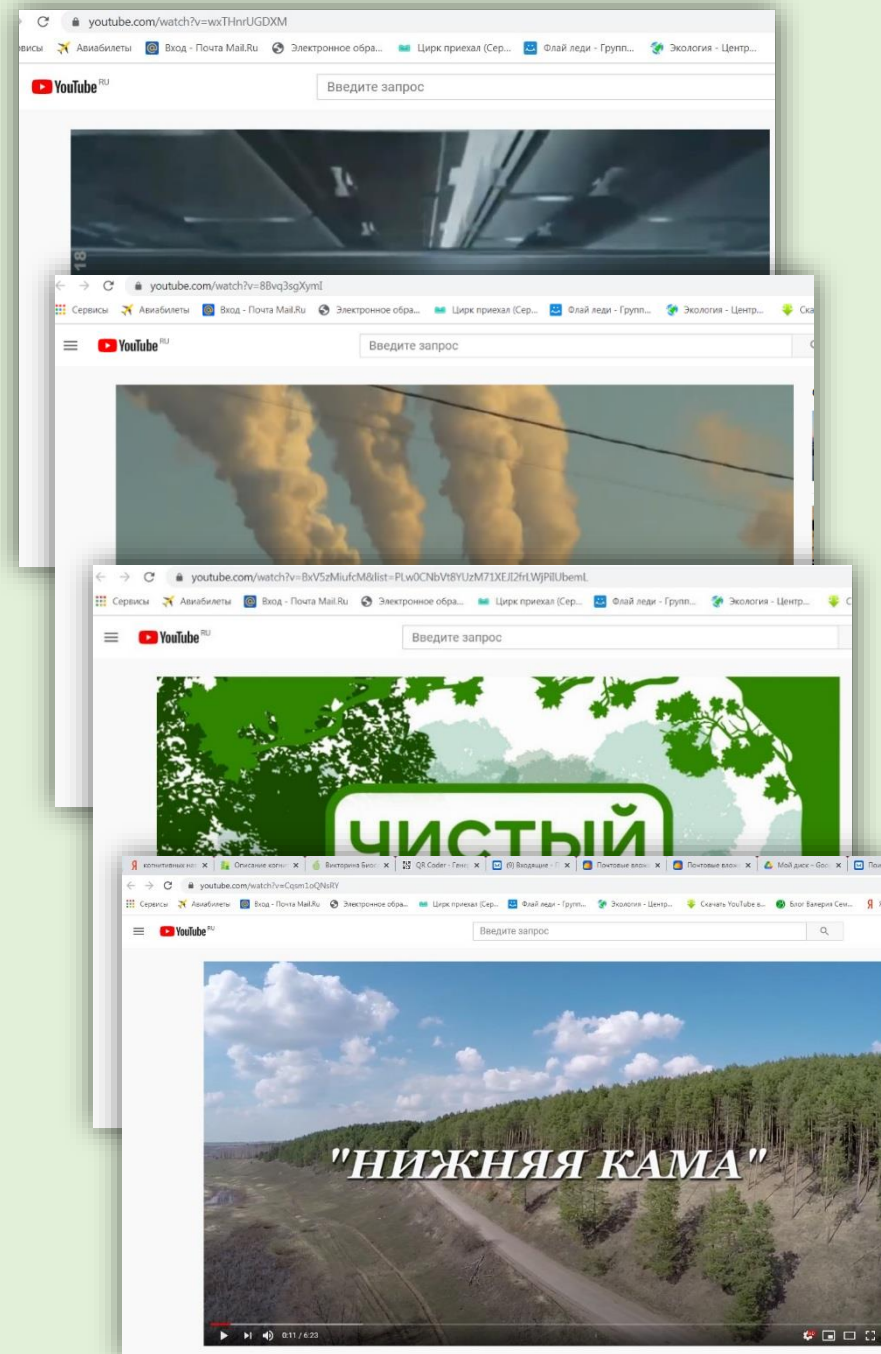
youtube.com/watch?v=wxTHnrUGDXM
рвисы Авиабилеты Вход - Почта Mail.Ru Электронное обра... Цирк приехал (Сер... Флай леди - Групп... Экология - Центр...
YouTube RU
Введите запрос

youtube.com/watch?v=8Bvq3sgXymI
Сервисы Авиабилеты Вход - Почта Mail.Ru Электронное обра... Цирк приехал (Сер... Флай леди - Групп... Экология - Центр... Ска
YouTube RU
Введите запрос

youtube.com/watch?v=BxV5zMiufcM&list=PLw0CNbVt8YUzM71XEJl2frLWjPilUbemL
Сервисы Авиабилеты Вход - Почта Mail.Ru Электронное обра... Цирк приехал (Сер... Флай леди - Групп... Экология - Центр...
YouTube RU
Введите запрос
ЧИСТЫЙ

когнитивных на... Описание когни... Викторина Био... QR Coder - Гене... (0) Входящие - ... Почтовые влож... Почтовые влож... Мой диск - Goo... Пом
youtube.com/watch?v=Cqsm1oQNsRY
Сервисы Авиабилеты Вход - Почта Mail.Ru Электронное обра... Цирк приехал (Сер... Флай леди - Групп... Экология - Центр... Скачать YouTube в... Блог Валерия Сем...
YouTube RU
Введите запрос
"НИЖНЯЯ КАМА"
0:11 / 6:23